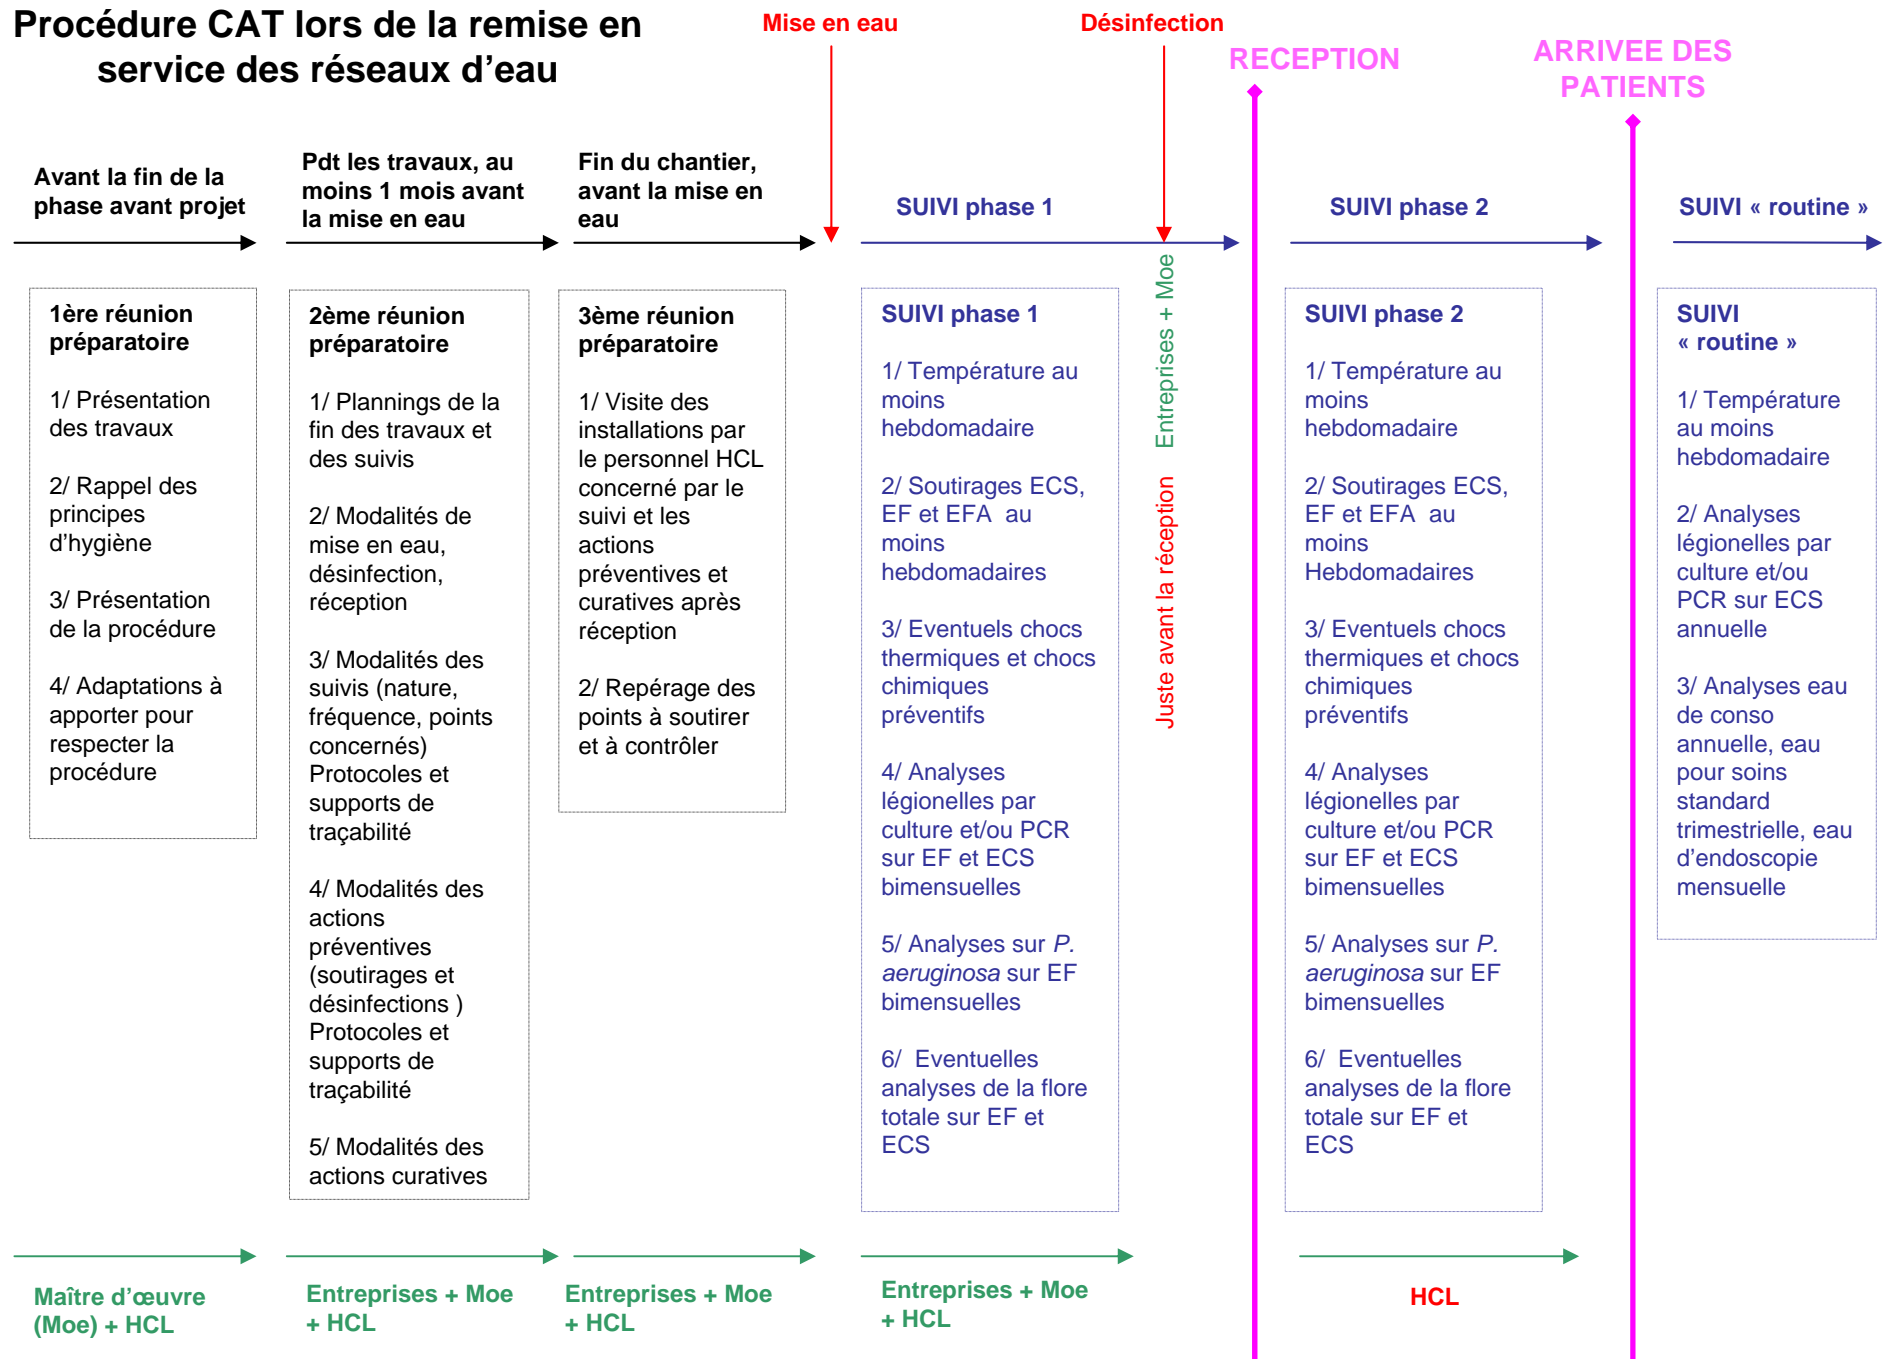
Procédure CAT lors de la remise en service des réseaux d'eau

Mise en eau

Désinfection

RECEPTION

ARRIVEE DES PATIENTS

Avant la fin de la phase avant projet

Pdt les travaux, au moins 1 mois avant la mise en eau

Fin du chantier, avant la mise en eau

SUIVI phase 1

SUIVI phase 2

SUIVI « routine »

1ère réunion préparatoire

1/ Présentation des travaux

2/ Rappel des principes d'hygiène

3/ Présentation de la procédure

4/ Adaptations à apporter pour respecter la procédure

2ème réunion préparatoire

1/ Plannings de la fin des travaux et des suivis

2/ Modalités de mise en eau, désinfection, réception

3/ Modalités des suivis (nature, fréquence, points concernés) Protocoles et supports de traçabilité

4/ Modalités des actions préventives (soutirages et désinfections ) Protocoles et supports de traçabilité

5/ Modalités des actions curatives

3ème réunion préparatoire

1/ Visite des installations par le personnel HCL concerné par le suivi et les actions préventives et curatives après réception

2/ Repérage des points à soutirer et à contrôler

SUIVI phase 1

1/ Température au moins hebdomadaire

2/ Soutirages ECS, EF et EFA au moins hebdomadaires

3/ Eventuels chocs thermiques et chocs chimiques préventifs

4/ Analyses légionelles par culture et/ou PCR sur EF et ECS bimensuelles

5/ Analyses sur *P. aeruginosa* sur EF bimensuelles

6/ Eventuelles analyses de la flore totale sur EF et ECS

Entreprises + Moe

Juste avant la réception

SUIVI phase 2

1/ Température au moins hebdomadaire

2/ Soutirages ECS, EF et EFA au moins Hebdomadaires

3/ Eventuels chocs thermiques et chocs chimiques préventifs

4/ Analyses légionelles par culture et/ou PCR sur EF et ECS bimensuelles

5/ Analyses sur *P. aeruginosa* sur EF bimensuelles

6/ Eventuelles analyses de la flore totale sur EF et ECS

SUIVI « routine »

1/ Température au moins hebdomadaire

2/ Analyses légionelles par culture et/ou PCR sur ECS annuelle

3/ Analyses eau de conso annuelle, eau pour soins standard trimestrielle, eau d'endoscopie mensuelle

Maître d'œuvre (Moe) + HCL

Entreprises + Moe + HCL

Entreprises + Moe + HCL

Entreprises + Moe + HCL

HCL